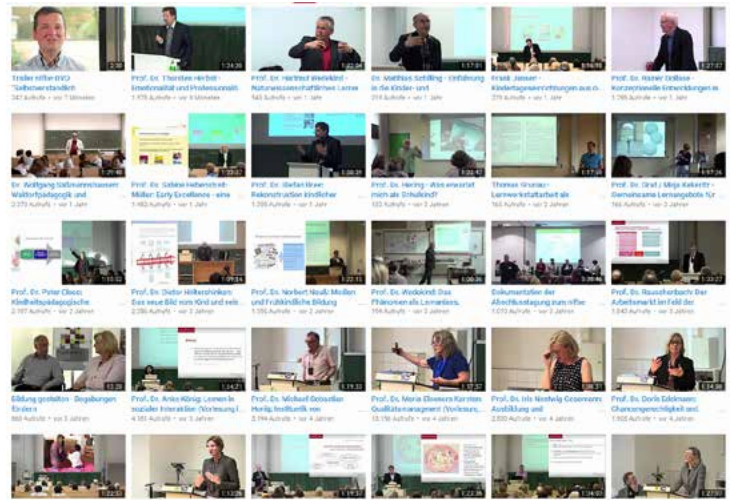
2:30
Trailer nifbe BVO "Selbstverständlich
342 Aufrufe • vor 9 Monaten

1:24:39
Prof. Dr. Thorsten Herbst - Emotionalität und Professionalit
1.178 Aufrufe • vor 9 Monaten

Prof. Dr. Hartmut Wedekind - Naturwissenschaftliches Lerne
563 Aufrufe • vor 1 Jahr

1:17:01
Dr. Matthias Schilling - Einführung in die Kinder- und
218 Aufrufe • vor 1 Jahr

1:14:59
Ernst Jansen - Kindertageseinrichtungen aus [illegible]
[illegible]

1:27:57
Prof. Dr. Rainer Dollase - Konzeptionelle Entwicklungen in
1.795 Aufrufe • vor 1 Jahr

1:29:48
Dr. Wolfgang Saßmannshausen - Waldorfpädagogik und
2.375 Aufrufe • vor 1 Jahr

1:20:27
Prof. Dr. Sabine Hebenstreit-Müller: Early Excellence - eine
1.483 Aufrufe • vor 1 Jahr

1:36:39
Prof. Dr. Stefan Brée: Rekonstruktion kindlicher
1.359 Aufrufe • vor 1 Jahr

1:32:47
Prof. Dr. Hering - Was erwartet mich als Erzieher
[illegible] Aufrufe • vor 2 Jahren

1:17:31
Thomas Vrunas - Lernwerkstattarbeit als
164 Aufrufe • vor 2 Jahren

1:37:26
Prof. Dr. Graf / Maja Kaberitz - Gemeinsame Lernangebote für
166 Aufrufe • vor 2 Jahren

1:10:02
Prof. Dr. Peter Cloos: Kindheitspädagogische
2.107 Aufrufe • vor 2 Jahren

1:09:54
Prof. Dr. Dieter Höltershinken: Das neue Bild vom Kind und seine
2.286 Aufrufe • vor 2 Jahren

1:22:11
Prof. Dr. Norbert Neuß: Medien und Frühkindliche Bildung
1.556 Aufrufe • vor 2 Jahren

1:06:26
Prof. Dr. Wedekind: Das Phänomen als Lernanlass.
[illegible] Aufrufe • vor 2 Jahren

1:39:46
Dokumentation der Abschlusstagung zum nifbe
1.072 Aufrufe • vor 2 Jahren

Prof. Dr. Rauschenbach: Der Arbeitsmarkt im Feld der
1.342 Aufrufe • vor 3 Jahren

1:12:28
Bildung gestalten - Begabungen fördern
868 Aufrufe • vor 3 Jahren

1:24:21
Prof. Dr. Anke König: Lernen in sozialer Interaktion (Vorlesung I
4.383 Aufrufe • vor 3 Jahren

1:19:33
Prof. Dr. Michael-Sebastian Honig, Institutionelle von
2.194 Aufrufe • vor 4 Jahren

1:37:37
Prof. Dr. Maria Ebmeyer Kersten Qualitätsmanagement (Vorlesun
13.156 Aufrufe • vor 4 Jahren

1:38:31
Prof. Dr. Iris Nentwig-Gesemann: Ausbildung und
2.650 Aufrufe • vor 4 Jahren

1:24:38
Prof. Dr. Doris Edelmann: Chancengerechtigkeit und
1.920 Aufrufe • vor 4 Jahren

1:22:53

1:12:08

1:19:57

1:22:26